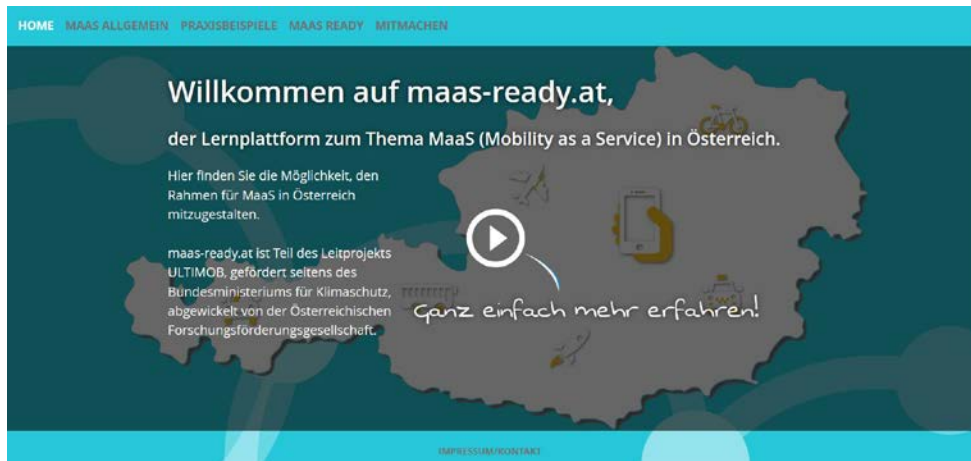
HOME MAAS ALLGEMEIN PRAXISBEISPIELE MAAS READY MITMACHEN

Willkommen auf maas-ready.at,

der Lernplattform zum Thema MaaS (Mobility as a Service) in Österreich.

Hier finden Sie die Möglichkeit, den Rahmen für MaaS in Österreich mitzugestalten.

maas-ready.at ist Teil des Leitprojekts ULTIMOB, gefördert seitens des Bundesministeriums für Klimaschutz, abgewickelt von der Österreichischen Forschungsförderungsgesellschaft.

Ganz einfach mehr erfahren!

IMPRESSUM/KONTAKT